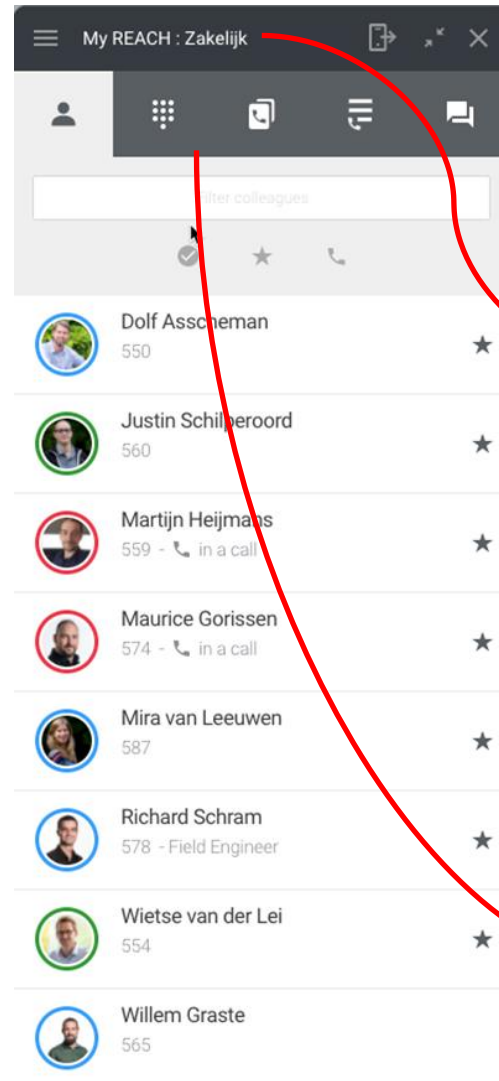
My REACH : Zakelijk

Filter colleagues

Dolf Asscheman
550

Justin Schilperoord
560

Martijn Heijmans
559 - in a call

Maurice Gorissen
574 - in a call

Mira van Leeuwen
587

Richard Schram
578 - Field Engineer

Wietse van der Lei
554

Willem Graste
565